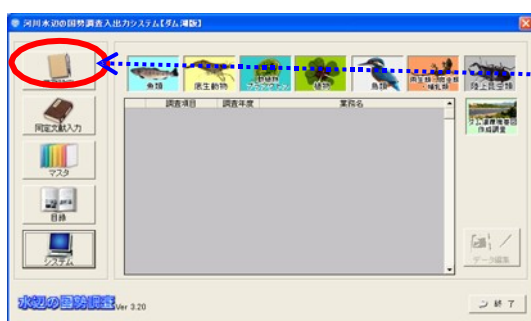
河川水辺の国勢調査入出力システム【ダム湖版】

同定文献入力

マスタ

目録

システム

魚類

底生動物

動植物プランクトン

植物

鳥類

両生類・爬虫類・哺乳類

陸上昆虫類

調査項目 | 調査年度 | 業務名

ダム湖環境基図作成調査

データ編集

水辺の国勢調査 Ver 3.20

終了